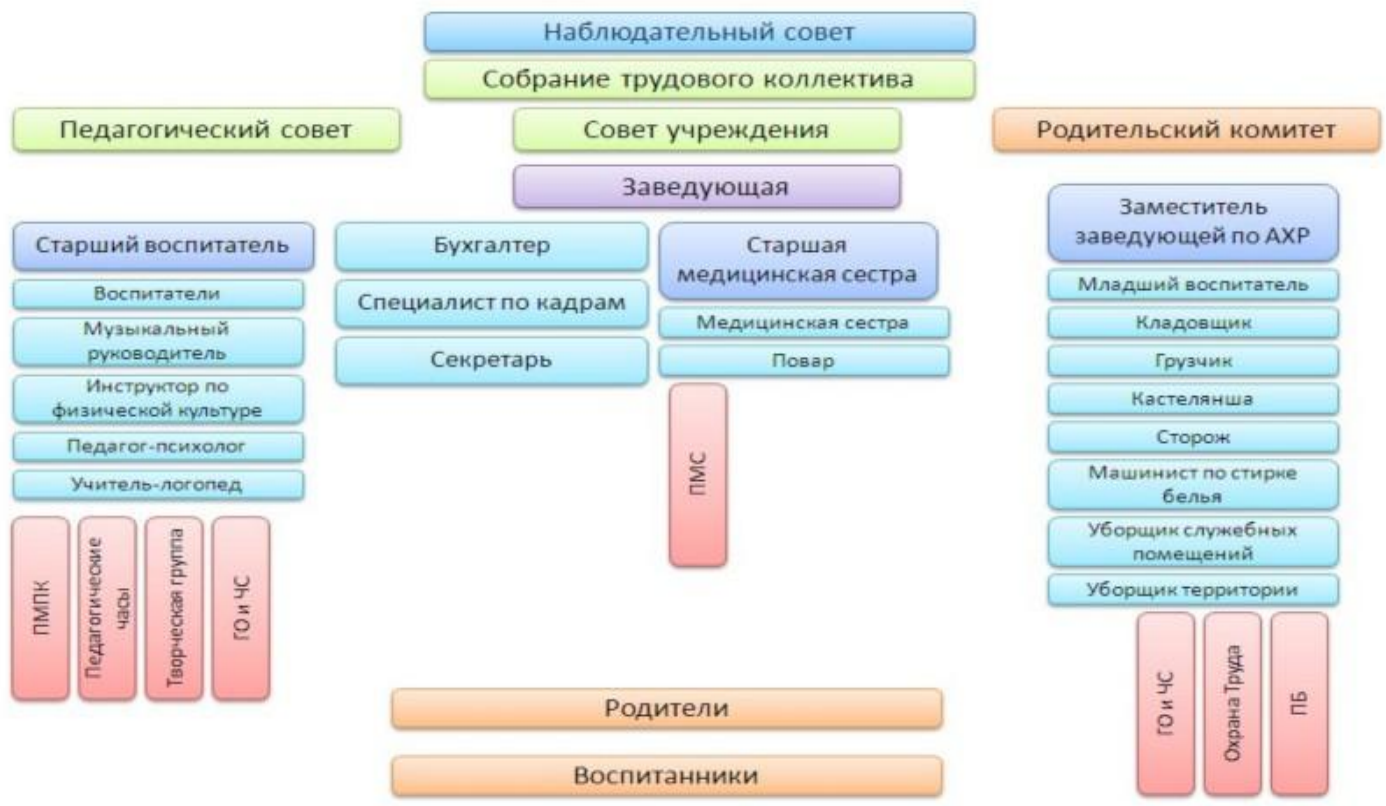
Наблюдательный совет

Собрание трудового коллектива

Педагогический совет

Совет учреждения

Родительский комитет

Заведующая

Старший воспитатель

Воспитатели

Музыкальный руководитель

Инструктор по физической культуре

Педагог-психолог

Учитель-логопед

ПМПК

Педагогические часы

Твор-ческая группа

ГО и ЧС

Бухгалтер

Специалист по кадрам

Секретарь

Старшая медицинская сестра

Медицинская сестра

Повар

ПМС

Заместитель заведующей по АХР

Младший воспитатель

Кладовщик

Грузчик

Кастелянша

Сторож

Машинист по стирке белья

Уборщик служебных помещений

Уборщик территории

ГО и ЧС

Охрана Труда

ПБ

Родители

Воспитанники